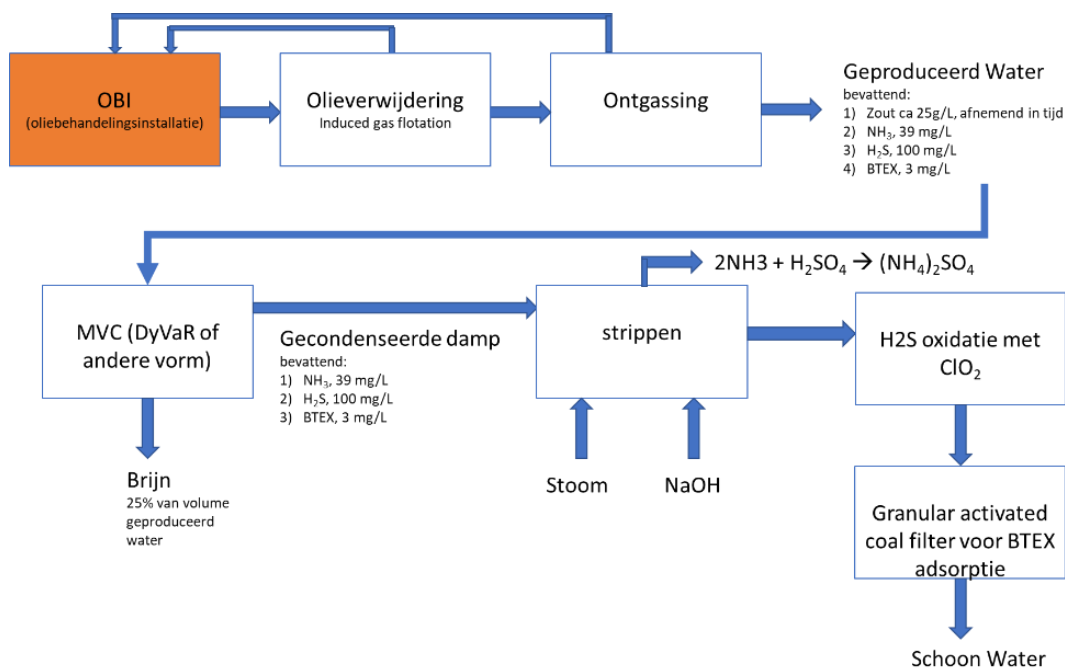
OBI
(oliebehandelingsinstallatie)

Olieverwijdering
Induced gas flotation

Ontgassing

Geproduceerd Water
bevattend:
1) Zout ca 25g/L, afnemend in tijd
2) $NH_3$, 39 mg/L
3) $H_2S$, 100 mg/L
4) BTEX, 3 mg/L

MVC (DyVaR of andere vorm)

Gecondenseerde damp
bevattend:
1) $NH_3$, 39 mg/L
2) $H_2S$, 100 mg/L
3) BTEX, 3 mg/L

strippen

$2NH3 + H_2SO_4 \rightarrow (NH_4)_2SO_4$

H2S oxidatie met $ClO_2$

Brijn
25% van volume geproduceerd water

Stoom

NaOH

Granular activated coal filter voor BTEX adsorptie

Schoon Water